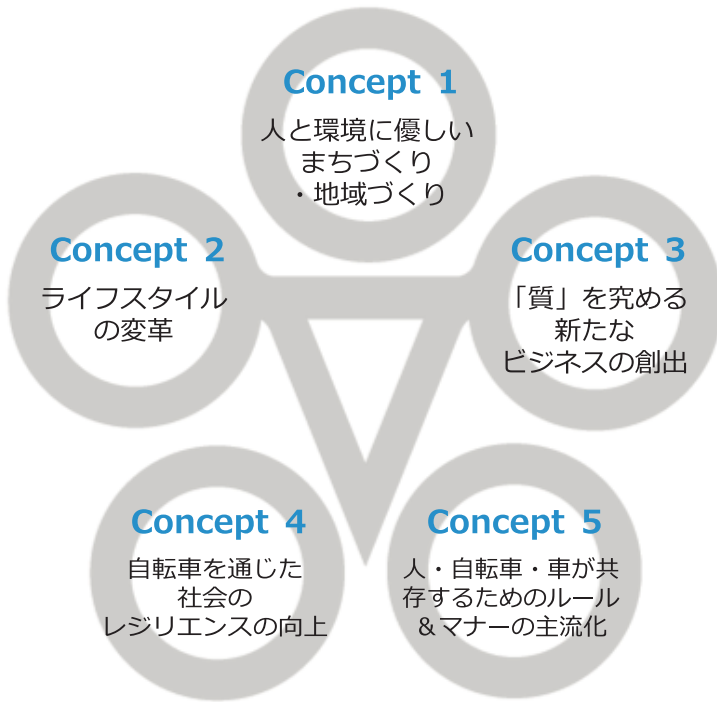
Concept 1
人と環境に優しいまちづくり・地域づくり

Concept 2
ライフスタイルの変革

Concept 3
「質」を究める新たなビジネスの創出

Concept 4
自転車を通じた社会のレジリエンスの向上

Concept 5
人・自転車・車が共存するためのルール＆マナーの主流化